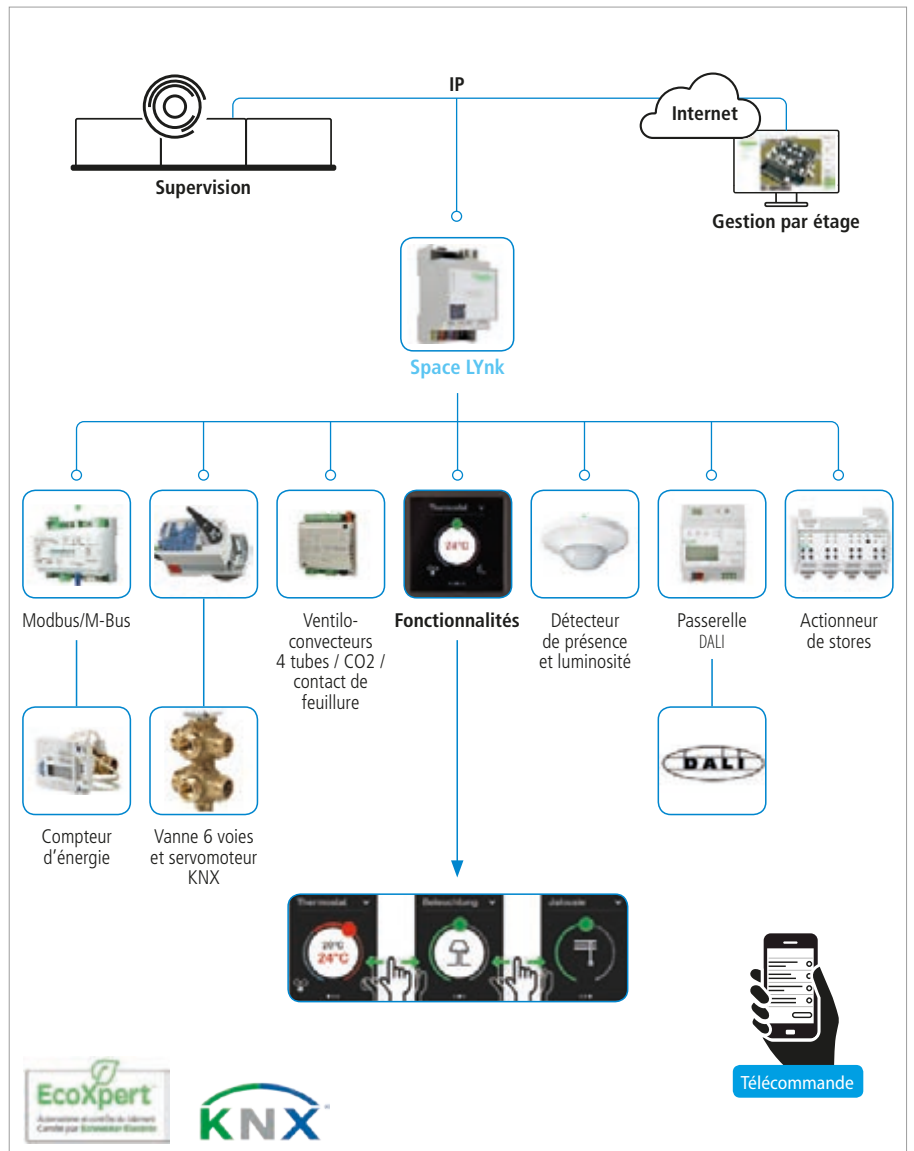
IP

Internet

Supervision

Gestion par étage

Space LYnk

Thermostat

24°C

Modbus/M-Bus

Ventilo-convecteurs 4 tubes / CO2 / contact de feuillure

Fonctionnalités

Détecteur de présence et luminosité

Passerelle DALI

Actionneur de stores

DALI

Compteur d'énergie

Vanne 6 voies et servomoteur KNX

Thermostat

20°C

24°C

Beleuchtung

Jalousie

Télécommande

EcoXpert

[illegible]

KNX